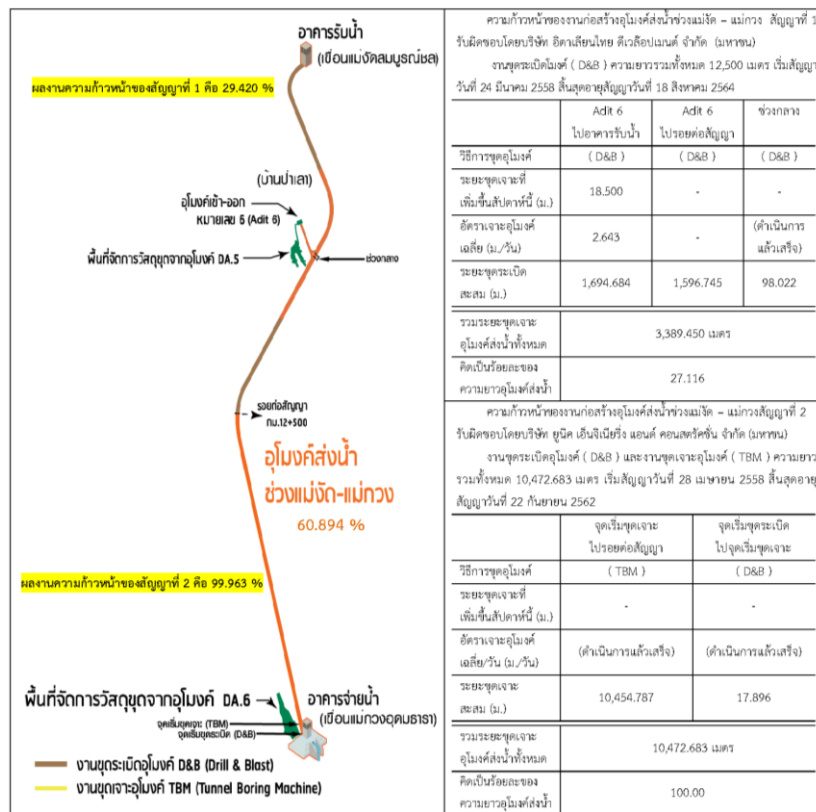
อาคารรับน้ำ
(เขื่อนแม่งัดสมบูรณ์ชล)

ผลงานความก้าวหน้าของสัญญาที่ 1 คือ 29.420 %

(บ้านป่าเลา)
อุโมงค์เข้า-ออก
หมายเลข 6 (Adit 6)

พื้นที่จัดการวัสดุขุดจากอุโมงค์ DA.5

ช่วงกลาง

รอยต่อสัญญา
กม.12+500

อุโมงค์ส่งน้ำ
ช่วงแม่งัด-แม่กวง
60.894 %

ผลงานความก้าวหน้าของสัญญาที่ 2 คือ 99.963 %

พื้นที่จัดการวัสดุขุดจากอุโมงค์ DA.6
อาคารจ่ายน้ำ
(เขื่อนแม่กวงอุดมธารา)
จุดเริ่มขุดเจาะ (TBM)
จุดเริ่มขุดระเบิด (D&B)

งานขุดระเบิดอุโมงค์ D&B (Drill & Blast)
งานขุดเจาะอุโมงค์ TBM (Tunnel Boring Machine)

ความก้าวหน้าของงานก่อสร้างอุโมงค์ส่งน้ำช่วงแม่งัด – แม่กวง สัญญาที่ 1 รับผิดชอบโดยบริษัท อิตาเลียนไทย ดีเวล๊อปเมนต์ จำกัด (มหาชน)

งานขุดระเบิดโมงค์ ( D&B ) ความยาวรวมทั้งหมด 12,500 เมตร เริ่มสัญญา วันที่ 24 มีนาคม 2558 สิ้นสุดอายุสัญญาวันที่ 18 สิงหาคม 2564

| | Adit 6 ไปอาคารรับน้ำ | Adit 6 ไปรอยต่อสัญญา | ช่วงกลาง |
|---|---|---|---|
| วิธีการขุดอุโมงค์ | ( D&B ) | ( D&B ) | ( D&B ) |
| ระยะขุดเจาะที่เพิ่มขึ้นสัปดาห์นี้ (ม.) | 18.500 | - | - |
| อัตราเจาะอุโมงค์เฉลี่ย (ม./วัน) | 2.643 | - | (ดำเนินการแล้วเสร็จ) |
| ระยะขุดระเบิดสะสม (ม.) | 1,694.684 | 1,596.745 | 98.022 |
| รวมระยะขุดเจาะอุโมงค์ส่งน้ำทั้งหมด | 3,389.450 เมตร | | |
| คิดเป็นร้อยละของความยาวอุโมงค์ส่งน้ำ | 27.116 | | |

ความก้าวหน้าของงานก่อสร้างอุโมงค์ส่งน้ำช่วงแม่งัด – แม่กวงสัญญาที่ 2 รับผิดชอบโดยบริษัท ยูนิค เอ็นจิเนียริ่ง แอนด์ คอนสตรัคชั่น จำกัด (มหาชน)

งานขุดระเบิดอุโมงค์ ( D&B ) และงานขุดเจาะอุโมงค์ ( TBM ) ความยาวรวมทั้งหมด 10,472.683 เมตร เริ่มสัญญาวันที่ 28 เมษายน 2558 สิ้นสุดอายุสัญญาวันที่ 22 กันยายน 2562

| | จุดเริ่มขุดเจาะไปรอยต่อสัญญา | จุดเริ่มขุดระเบิดไปจุดเริ่มขุดเจาะ |
|---|---|---|
| วิธีการขุดอุโมงค์ | ( TBM ) | ( D&B ) |
| ระยะขุดเจาะที่เพิ่มขึ้นสัปดาห์นี้ (ม.) | - | - |
| อัตราเจาะอุโมงค์เฉลี่ย/วัน (ม./วัน) | (ดำเนินการแล้วเสร็จ) | (ดำเนินการแล้วเสร็จ) |
| ระยะขุดเจาะสะสม (ม.) | 10,454.787 | 17.896 |
| รวมระยะขุดเจาะอุโมงค์ส่งน้ำทั้งหมด | 10,472.683 เมตร | |
| คิดเป็นร้อยละของความยาวอุโมงค์ส่งน้ำ | 100.00 | |